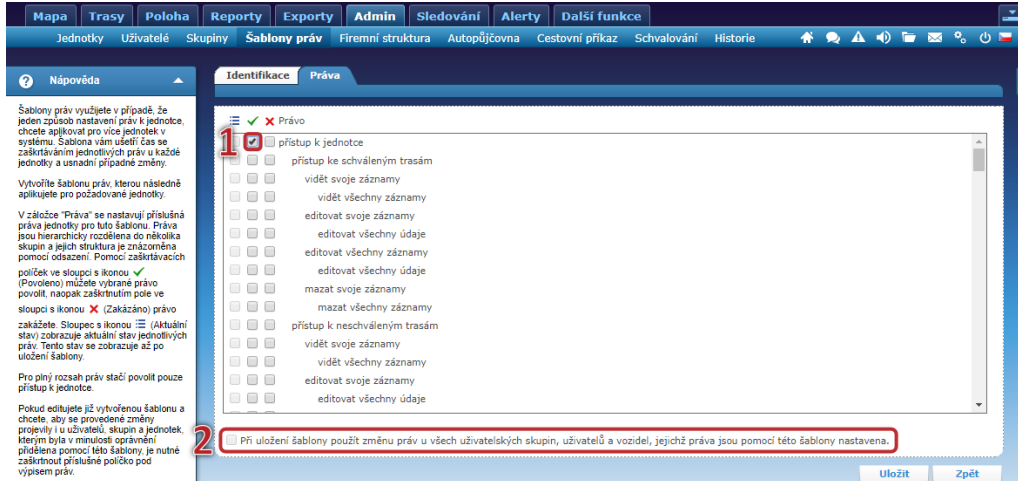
Mapa Trasy Poloha Reporty Export Admin Sledování Alerty Další funkce

Jednotky Uživatelé Skupiny Šablony práv Firemní struktura Autopůjčovna Cestovní příkaz Schvalování Historie

Nápověda

Šablony práv využijete v případě, že jeden způsob nastavení práv k jednotce, chcete aplikovat pro více jednotek v systému. Šablona vám ušetří čas se zaškrtáváním jednotlivých práv u každé jednotky a usnadní případné změny.

Vytvořte šablonu práv, kterou následně aplikujete pro požadované jednotky.

V záložce "Práva" se nastavují příslušná práva jednotky pro tuto šablonu. Práva jsou hierarchicky rozdělena do několika skupin a jejich struktura je znázorněna pomocí odsazení. Pomocí zaškrtávacích políček ve sloupci s ikonou ✔ (Povoleno) můžete vybrané právo povolit, naopak zaškrtnutím pole ve sloupci s ikonou ✖ (Zakázáno) právo zakážete. Sloupec s ikonou ☰ (Aktuální stav) zobrazuje aktuální stav jednotlivých práv. Tento stav se zobrazuje až po uložení šablony.

Pro plný rozsah práv stačí povolit pouze přístup k jednotce.

Pokud editujete již vytvořenou šablonu a chcete, aby se provedené změny projevily i u uživatelů, skupin a jednotek, kterým byla v minulosti oprávnění přidělena pomocí této šablony, je nutné zaškrtnout příslušné políčko pod výpisem práv.

Identifikace Práva

Právo

1

přístup k jednotce
přístup ke schváleným trasám
vidět svoje záznamy
vidět všechny záznamy
editovat svoje záznamy
editovat všechny údaje
editovat všechny záznamy
editovat všechny údaje
mazat svoje záznamy
mazat všechny záznamy
přístup k neschváleným trasám
vidět svoje záznamy
vidět všechny záznamy
editovat svoje záznamy
editovat všechny údaje

2

Při uložení šablony použít změnu práv u všech uživatelských skupin, uživatelů a vozidel, jejichž práva jsou pomocí této šablony nastavena.

Uložit Zpět